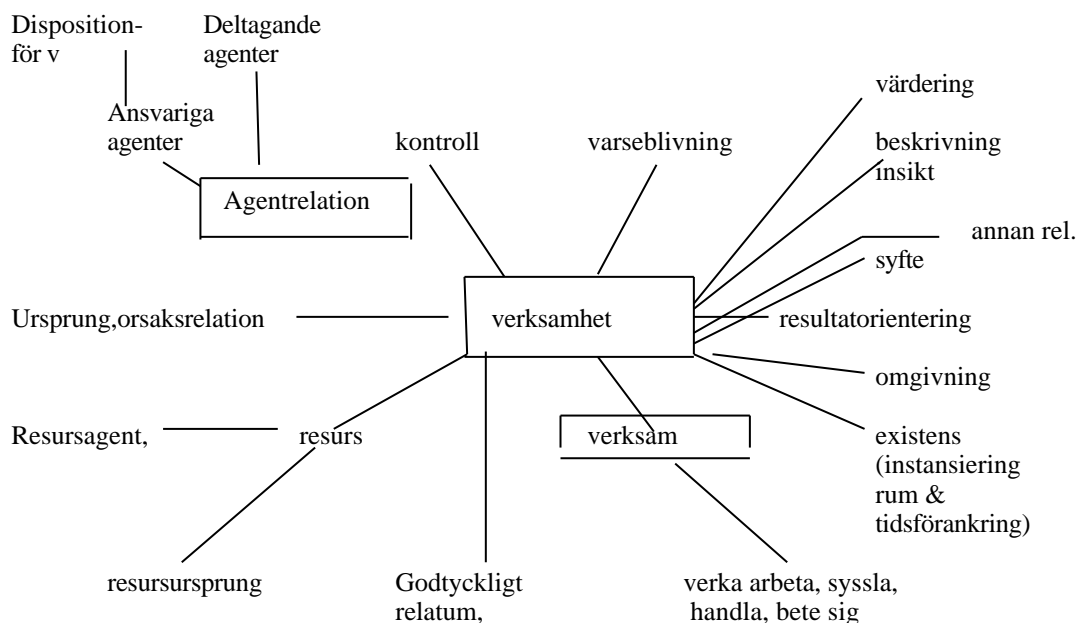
Disposition- för v

Deltagande agenter

Ansvariga agenter

Agentrelation

kontroll

varseblivning

värdering

beskrivning insikt

annan rel.

syfte

Ursprung,orsaksrelation

verksamhet

resultatorientering

omgivning

Resursagent,

resurs

verksam

existens (instansiering rum & tidsförankring)

resursursprung

Godtyckligt relatum,

verka arbeta, syssla, handla, bete sig